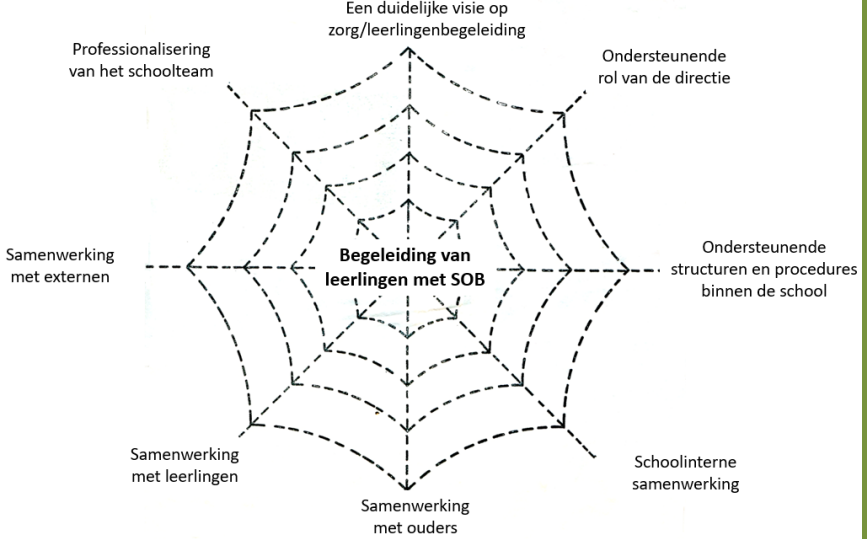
Een duidelijke visie op zorg/leerlingenbegeleiding

Professionalisering van het schoolteam

Ondersteunende rol van de directie

Samenwerking met externen

Begeleiding van leerlingen met SOB

Ondersteunende structuren en procedures binnen de school

Samenwerking met leerlingen

Schoolinterne samenwerking

Samenwerking met ouders